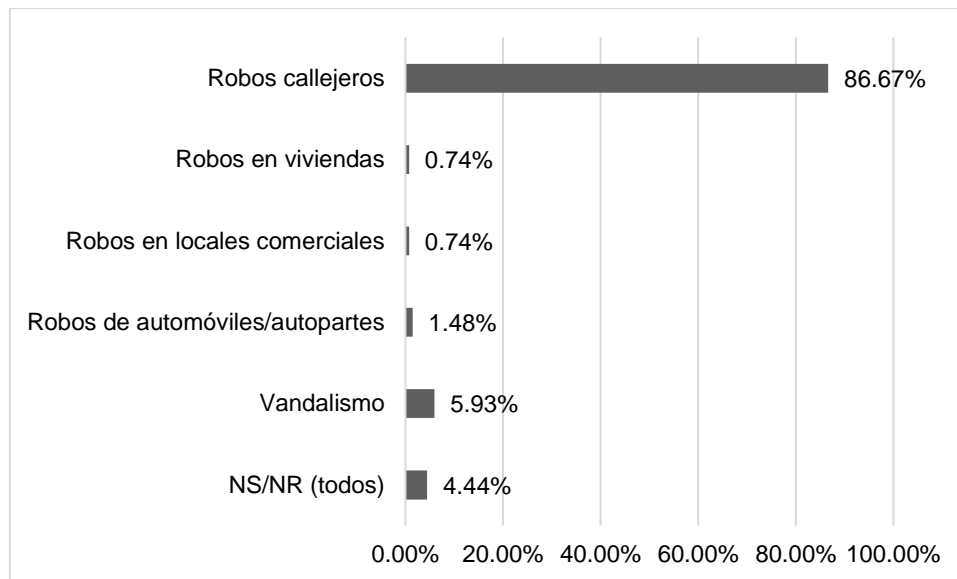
Robos callejeros 86.67%

Robos en viviendas 0.74%

Robos en locales comerciales 0.74%

Robos de automóviles/autopartes 1.48%

Vandalismo 5.93%

NS/NR (todos) 4.44%

0.00% 20.00% 40.00% 60.00% 80.00% 100.00%